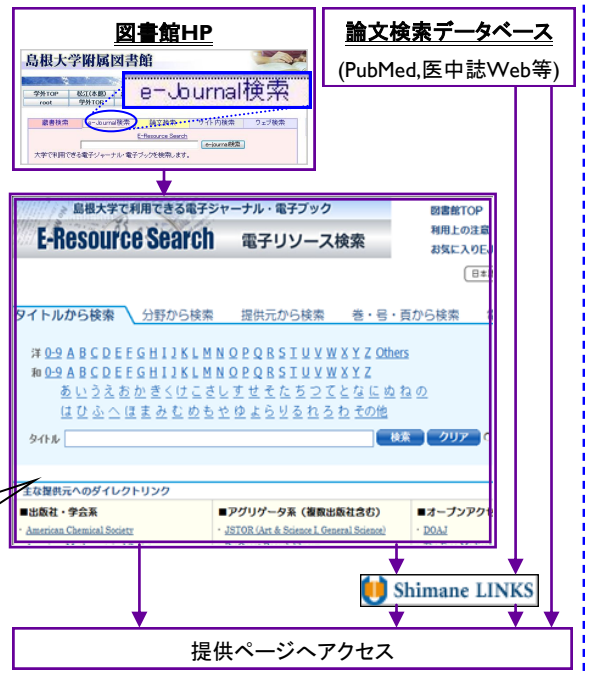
図書館HP

島根大学附属図書館

学外TOP 松江(本館) root 学外TOP

e-Journal検索

蔵書検索 e-Journal検索 ウェブ検索

E-Resource Search

大学で利用できる電子ジャーナル・電子ブックを検索します。

論文検索データベース

(PubMed,医中誌Web等)

島根大学で利用できる電子ジャーナル・電子ブック

E-Resource Search 電子リソース検索

図書館TOP
利用上の注意
お気に入りE

日本

タイトルから検索 分野から検索 提供元から検索 巻・号・頁から検索

洋 0-9 A B C D E F G H I J K L M N O P Q R S T U V W X Y Z Others
和 0-9 A B C D E F G H I J K L M N O P Q R S T U V W X Y Z
あ い う え お か き く け こ さ し す せ そ た ち つ て と な に ぬ ね の
は ひ ふ へ ほ ま み む め も や ゆ よ ら り る れ ろ わ その他

タイトル 検索 クリア

主な提供元へのダイレクトリンク
■出版社・学会系
American Chemical Society
■アグリゲータ系(複数出版社含む)
JSTOR (Art & Science I General Science)
■オープンアクセ
DOAJ

Shimane LINKS

提供ページへアクセス